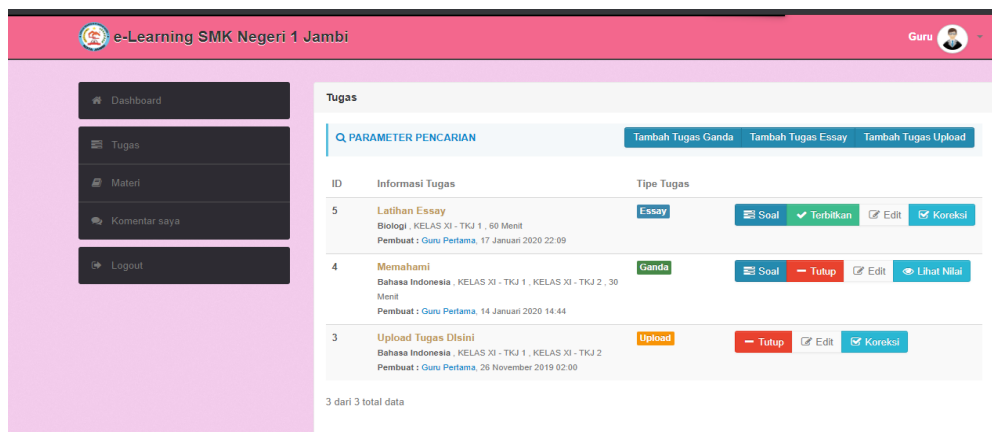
e-Learning SMK Negeri 1 Jambi

Guru

Dashboard

Tugas

Materi

Komentar saya

Logout

Tugas

PARAMETER PENCARIAN

Tambah Tugas Ganda | Tambah Tugas Essay | Tambah Tugas Upload

| ID | Informasi Tugas | Tipe Tugas | |
|---|---|---|---|
| 5 | Latihan Essay<br>Biologi , KELAS XI - TKJ 1 , 60 Menit<br>Pembuat : Guru Pertama, 17 Januari 2020 22:09 | Essay | Soal · Terbitkan · Edit · Koreksi |
| 4 | Memahami<br>Bahasa Indonesia , KELAS XI - TKJ 1 , KELAS XI - TKJ 2 , 30 Menit<br>Pembuat : Guru Pertama, 14 Januari 2020 14:44 | Ganda | Soal · Tutup · Edit · Lihat Nilai |
| 3 | Upload Tugas DIsini<br>Bahasa Indonesia , KELAS XI - TKJ 1 , KELAS XI - TKJ 2<br>Pembuat : Guru Pertama, 26 November 2019 02:00 | Upload | Tutup · Edit · Koreksi |

3 dari 3 total data